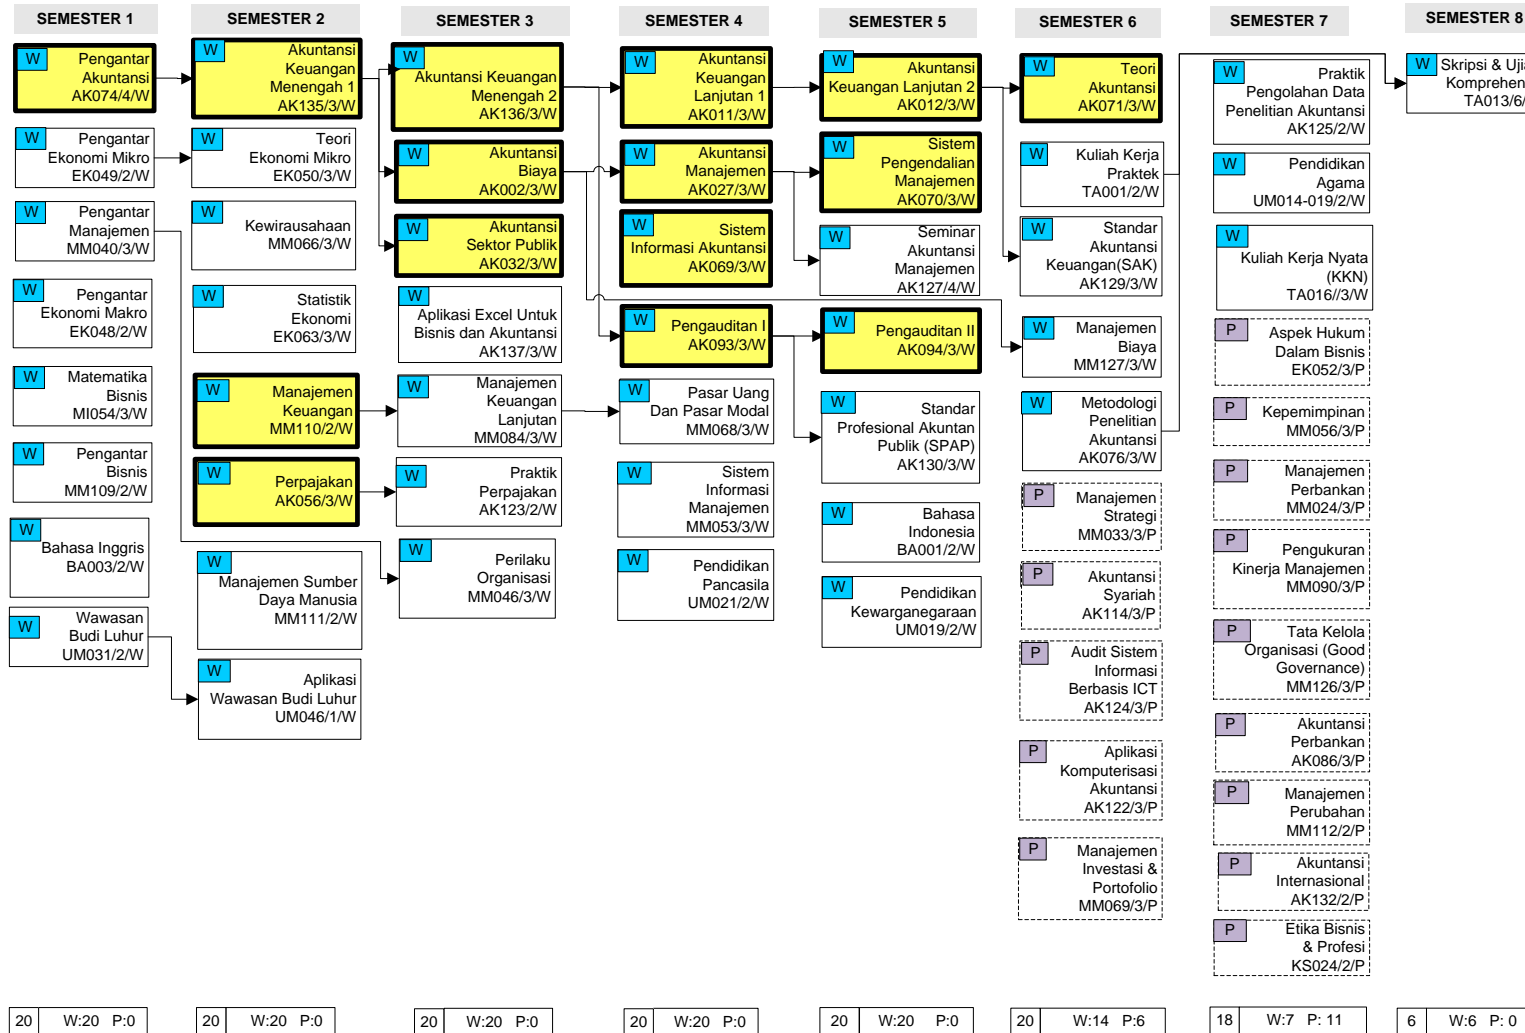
SEMESTER 1

W Pengantar Akuntansi AK074/4/W

W Pengantar Ekonomi Mikro EK049/2/W

W Pengantar Manajemen MM040/3/W

W Pengantar Ekonomi Makro EK048/2/W

W Matematika Bisnis MI054/3/W

W Pengantar Bisnis MM109/2/W

W Bahasa Inggris BA003/2/W

W Wawasan Budi Luhur UM031/2/W

SEMESTER 2

W Akuntansi Keuangan Menengah 1 AK135/3/W

W Teori Ekonomi Mikro EK050/3/W

W Kewirausahaan MM066/3/W

W Statistik Ekonomi EK063/3/W

W Manajemen Keuangan MM110/2/W

W Perpajakan AK056/3/W

W Manajemen Sumber Daya Manusia MM111/2/W

W Aplikasi Wawasan Budi Luhur UM046/1/W

SEMESTER 3

W Akuntansi Keuangan Menengah 2 AK136/3/W

W Akuntansi Biaya AK002/3/W

W Akuntansi Sektor Publik AK032/3/W

W Aplikasi Excel Untuk Bisnis dan Akuntansi AK137/3/W

W Manajemen Keuangan Lanjutan MM084/3/W

W Praktik Perpajakan AK123/2/W

W Perilaku Organisasi MM046/3/W

SEMESTER 4

W Akuntansi Keuangan Lanjutan 1 AK011/3/W

W Akuntansi Manajemen AK027/3/W

W Sistem Informasi Akuntansi AK069/3/W

W Pengauditan I AK093/3/W

W Pasar Uang Dan Pasar Modal MM068/3/W

W Sistem Informasi Manajemen MM053/3/W

W Pendidikan Pancasila UM021/2/W

SEMESTER 5

W Akuntansi Keuangan Lanjutan 2 AK012/3/W

W Sistem Pengendalian Manajemen AK070/3/W

W Seminar Akuntansi Manajemen AK127/4/W

W Pengauditan II AK094/3/W

W Standar Profesional Akuntan Publik (SPAP) AK130/3/W

W Bahasa Indonesia BA001/2/W

W Pendidikan Kewarganegaraan UM019/2/W

SEMESTER 6

W Teori Akuntansi AK071/3/W

W Kuliah Kerja Praktek TA001/2/W

W Standar Akuntansi Keuangan(SAK) AK129/3/W

W Manajemen Biaya MM127/3/W

W Metodologi Penelitian Akuntansi AK076/3/W

P Manajemen Strategi MM033/3/P

P Akuntansi Syariah AK114/3/P

P Audit Sistem Informasi Berbasis ICT AK124/3/P

P Aplikasi Komputerisasi Akuntansi AK122/3/P

P Manajemen Investasi & Portofolio MM069/3/P

SEMESTER 7

W Praktik Pengolahan Data Penelitian Akuntansi AK125/2/W

W Pendidikan Agama UM014-019/2/W

W Kuliah Kerja Nyata (KKN) TA016//3/W

P Aspek Hukum Dalam Bisnis EK052/3/P

P Kepemimpinan MM056/3/P

P Manajemen Perbankan MM024/3/P

P Pengukuran Kinerja Manajemen MM090/3/P

P Tata Kelola Organisasi (Good Governance) MM126/3/P

P Akuntansi Perbankan AK086/3/P

P Manajemen Perubahan MM112/2/P

P Akuntansi Internasional AK132/2/P

P Etika Bisnis & Profesi KS024/2/P

SEMESTER 8

W Skripsi & Uji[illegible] Komprehen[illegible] TA013/6/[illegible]

| 20 | W:20 P:0 |
| 20 | W:20 P:0 |
| 20 | W:20 P:0 |
| 20 | W:20 P:0 |
| 20 | W:20 P:0 |
| 20 | W:14 P:6 |
| 18 | W:7 P: 11 |
| 6 | W:6 P: 0 |